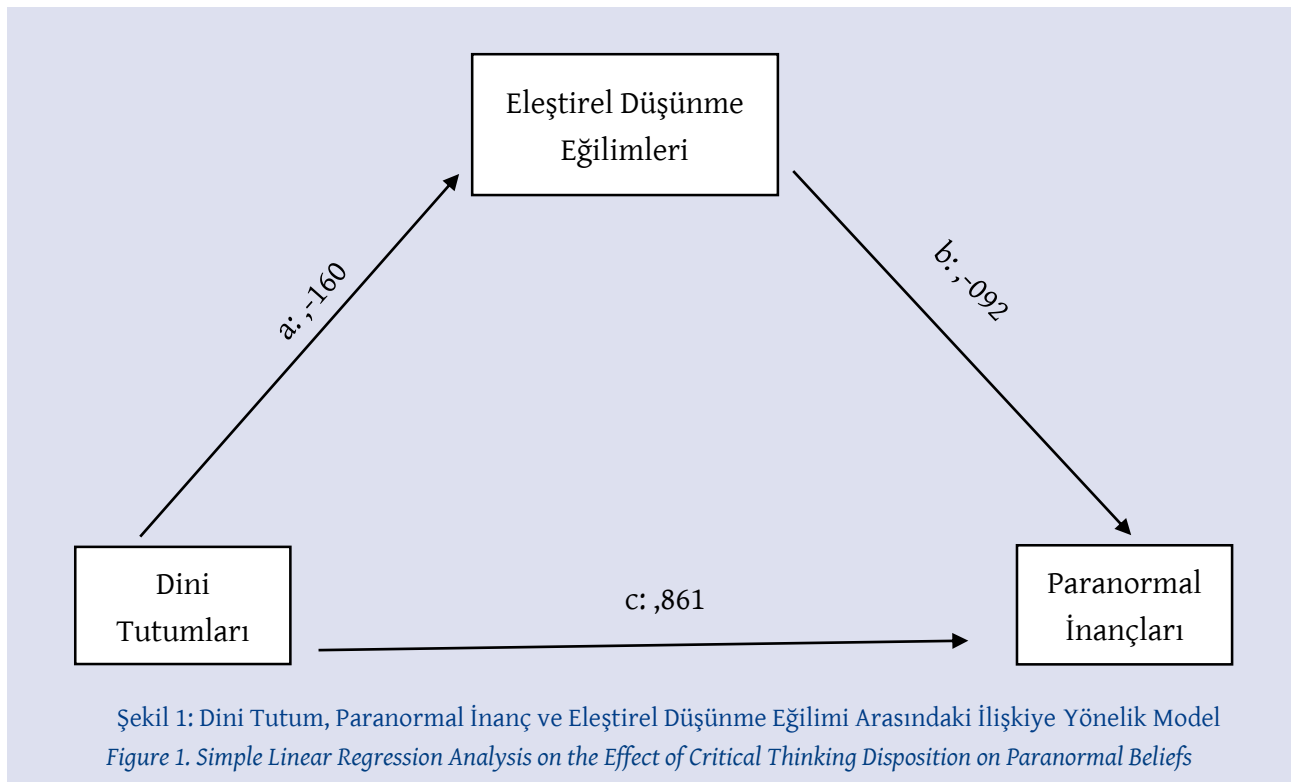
Eleştirel Düşünme Eğilimleri

a: ,-160

b: ,-092

Dini Tutumları

c: ,861

Paranormal İnançları

Şekil 1: Dini Tutum, Paranormal İnanç ve Eleştirel Düşünme Eğilimi Arasındaki İlişkiye Yönelik Model
*Figure 1. Simple Linear Regression Analysis on the Effect of Critical Thinking Disposition on Paranormal Beliefs*